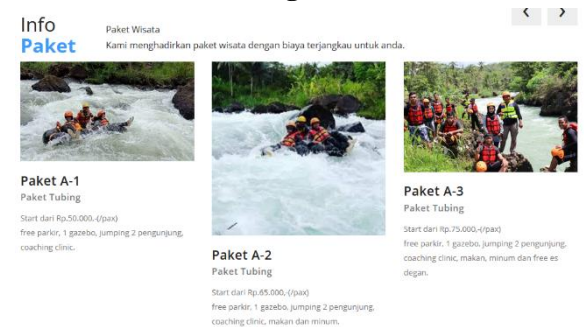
Info
Paket

Paket Wisata
Kami menghadirkan paket wisata dengan biaya terjangkau untuk anda.

‹ ›

Paket A-1
Paket Tubing
Start dari Rp.50.000,-(/pax)
free parkir, 1 gazebo, jumping 2 pengunjung, coaching clinic.

Paket A-2
Paket Tubing
Start dari Rp.65.000,-(/pax)
free parkir, 1 gazebo, jumping 2 pengunjung, coaching clinic, makan dan minum.

Paket A-3
Paket Tubing
Start dari Rp.75.000,-(/pax)
free parkir, 1 gazebo, jumping 2 pengunjung, coaching clinic, makan, minum dan free es degan.